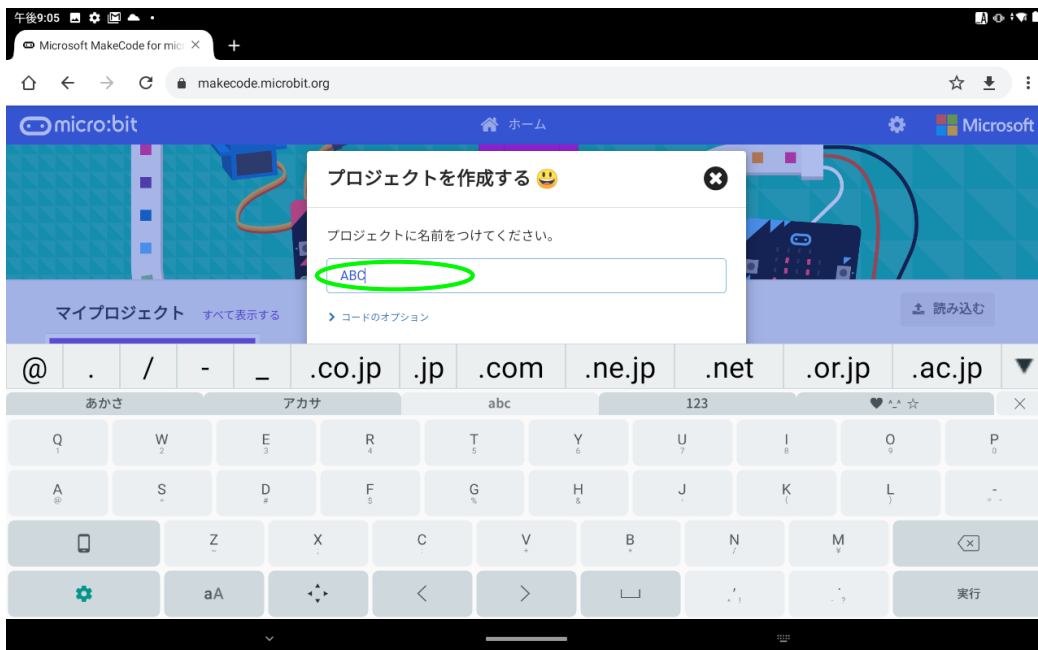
午後9:05

Microsoft MakeCode for mic ×

+

makecode.microbit.org

micro:bit

ホーム

Microsoft

プロジェクトを作成する 😃

プロジェクトに名前をつけてください。

ABC

> コードのオプション

マイプロジェクト すべて表示する

読み込む

@ . / - _ .co.jp .jp .com .ne.jp .net .or.jp .ac.jp ▼

あかさ アカサ abc 123 ♥ ^_^ ☆ ×

Q 1 W 2 E 3 R 4 T 5 Y 6 U 7 I 8 O 9 P 0

A @ S * D # F $ G % H & J ' K ( L ) - ・-

Z ~ X ; C : V + B + N / M ¥

aA < > 実行

, ! . ?